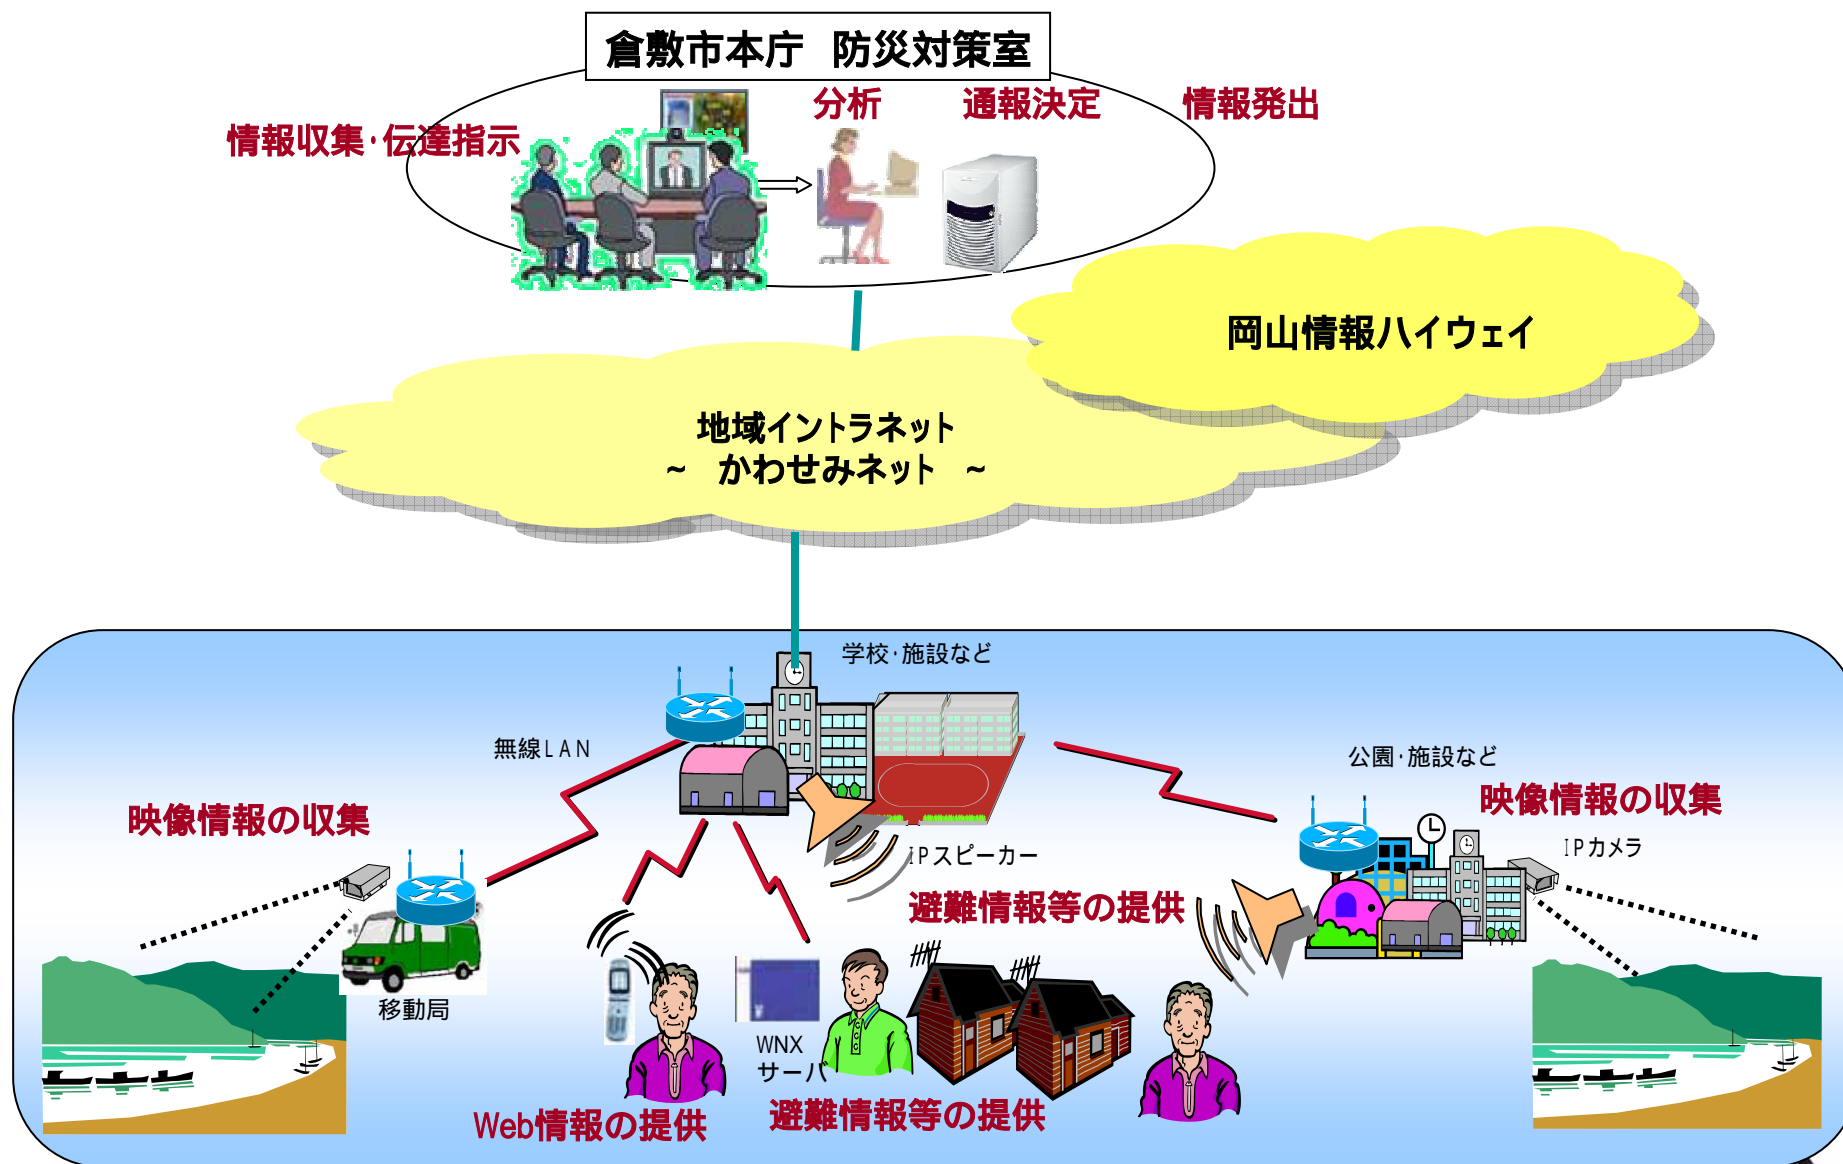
倉敷市本庁　防災対策室

情報収集･伝達指示

分析

通報決定

情報発出

岡山情報ハイウェイ

地域イントラネット
～　かわせみネット　～

学校･施設など

無線ＬＡＮ

公園･施設など

映像情報の収集

映像情報の収集

ＩＰカメラ

ＩＰスピーカー

避難情報等の提供

移動局

WNX
サーバ

Web情報の提供

避難情報等の提供